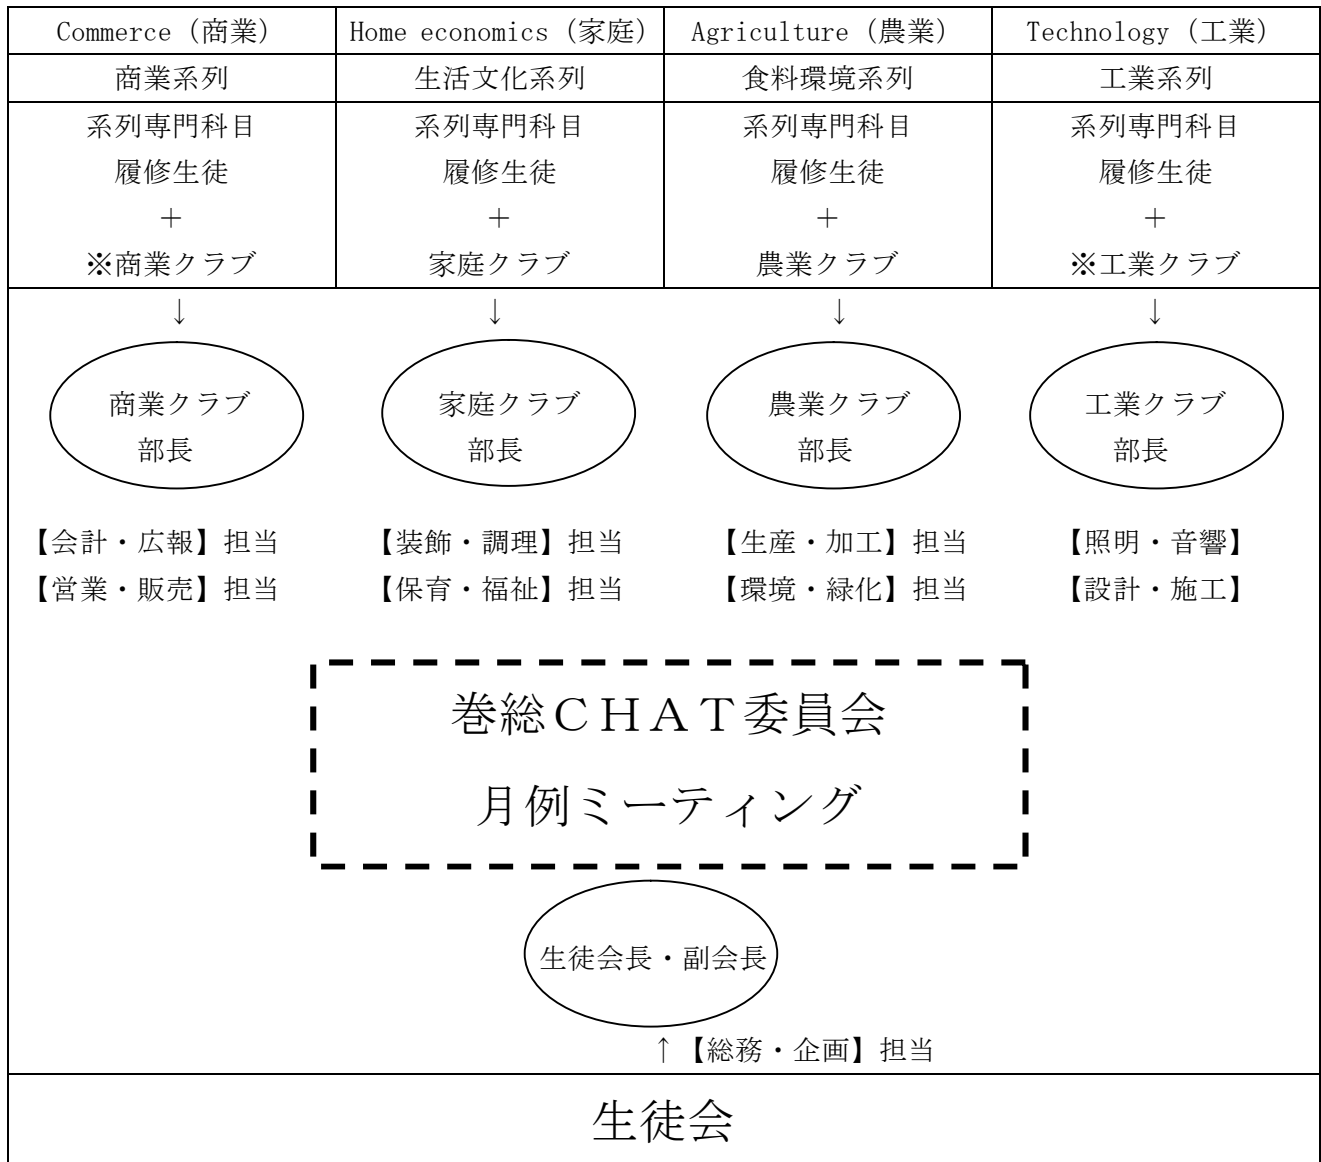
| Commerce（商業） | Home economics（家庭） | Agriculture（農業） | Technology（工業） |
|---|---|---|---|
| 商業系列 | 生活文化系列 | 食料環境系列 | 工業系列 |
| 系列専門科目 履修生徒 ＋ ※商業クラブ | 系列専門科目 履修生徒 ＋ 家庭クラブ | 系列専門科目 履修生徒 ＋ 農業クラブ | 系列専門科目 履修生徒 ＋ ※工業クラブ |

↓ ↓ ↓ ↓

商業クラブ部長

家庭クラブ部長

農業クラブ部長

工業クラブ部長

【会計・広報】担当
【営業・販売】担当

【装飾・調理】担当
【保育・福祉】担当

【生産・加工】担当
【環境・緑化】担当

【照明・音響】
【設計・施工】

巻総ＣＨＡＴ委員会
月例ミーティング

生徒会長・副会長

↑【総務・企画】担当

生徒会